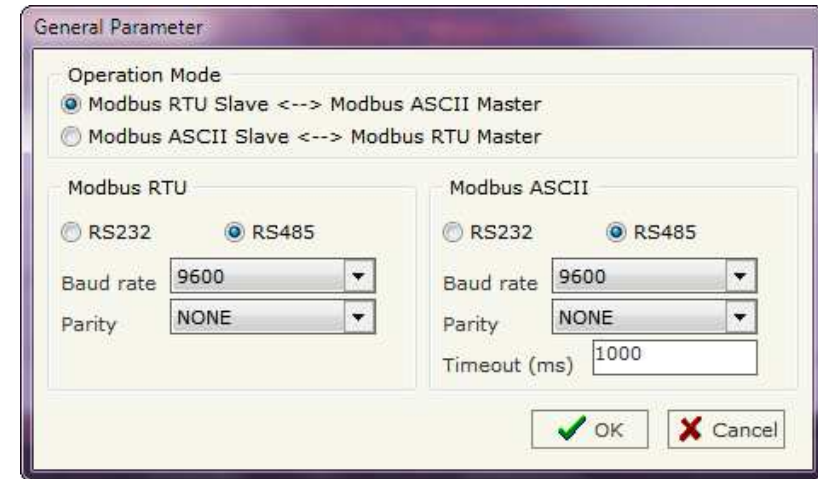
General Parameter

Operation Mode

Modbus RTU Slave <--> Modbus ASCII Master

Modbus ASCII Slave <--> Modbus RTU Master

Modbus RTU

RS232

RS485

Baud rate 9600

Parity NONE

Modbus ASCII

RS232

RS485

Baud rate 9600

Parity NONE

Timeout (ms) 1000

OK

Cancel